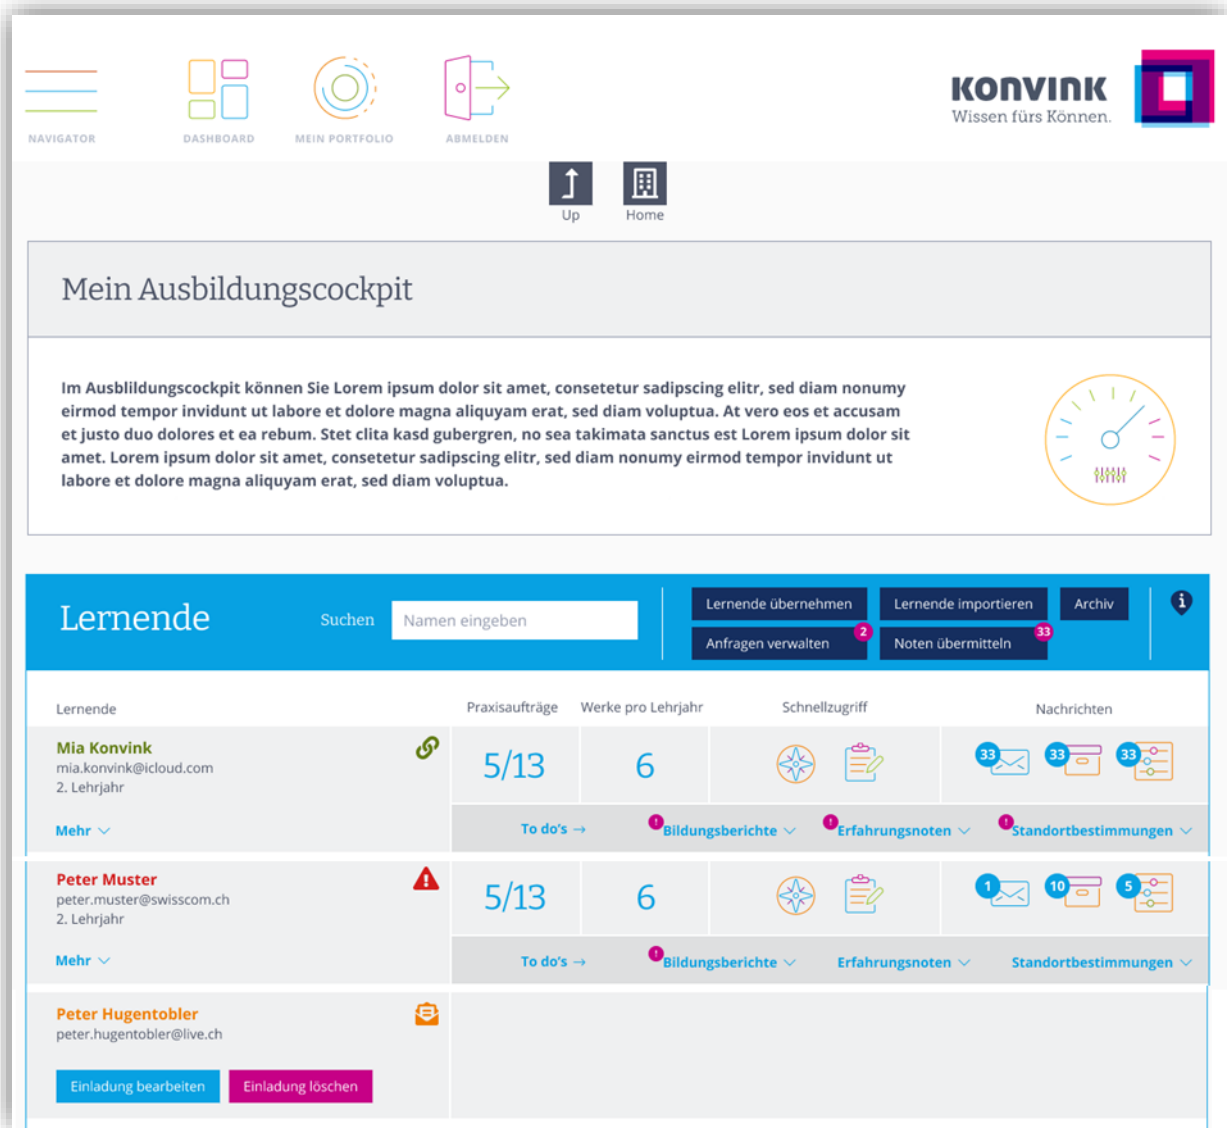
NAVIGATOR
DASHBOARD
MEIN PORTFOLIO
ABMELDEN

KONVINK
Wissen fürs Können.

Up
Home

Mein Ausbildungscockpit

Im Ausblildungscockpit können Sie Lorem ipsum dolor sit amet, consetetur sadipscing elitr, sed diam nonumy eirmod tempor invidunt ut labore et dolore magna aliquyam erat, sed diam voluptua. At vero eos et accusam et justo duo dolores et ea rebum. Stet clita kasd gubergren, no sea takimata sanctus est Lorem ipsum dolor sit amet. Lorem ipsum dolor sit amet, consetetur sadipscing elitr, sed diam nonumy eirmod tempor invidunt ut labore et dolore magna aliquyam erat, sed diam voluptua.

Lernende
Suchen
Namen eingeben
Lernende übernehmen
Lernende importieren
Archiv
Anfragen verwalten 2
Noten übermitteln 33

| Lernende | Praxisaufträge | Werke pro Lehrjahr | Schnellzugriff | Nachrichten |
|---|---|---|---|---|
| Mia Konvink mia.konvink@icloud.com 2. Lehrjahr | 5/13 | 6 | | 33 33 33 |
| Mehr | To do's → | Bildungsberichte | Erfahrungsnoten | Standortbestimmungen |
| Peter Muster peter.muster@swisscom.ch 2. Lehrjahr | 5/13 | 6 | | 1 10 5 |
| Mehr | To do's → | Bildungsberichte | Erfahrungsnoten | Standortbestimmungen |
| Peter Hugentobler peter.hugentobler@live.ch | | | | |

Einladung bearbeiten
Einladung löschen